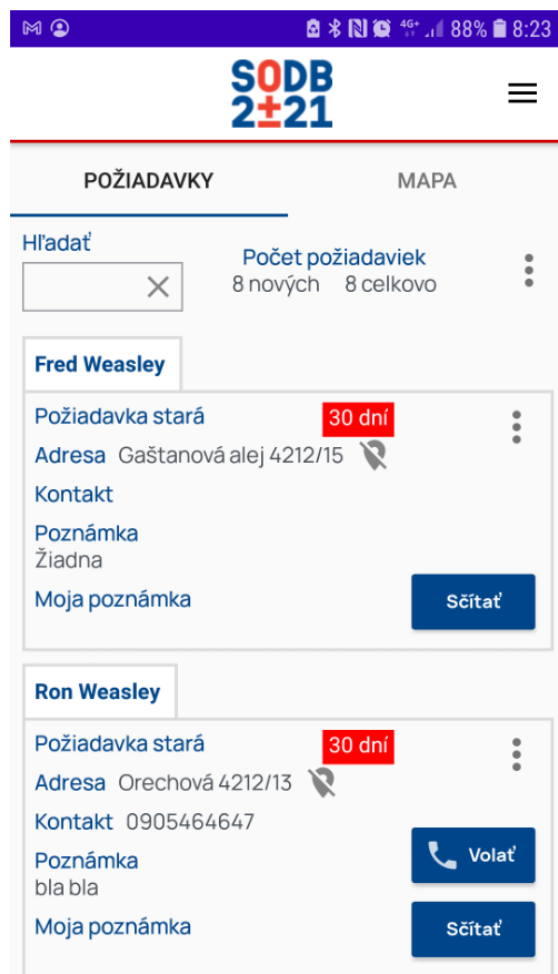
88% 8:23

SODB
2±21

POŽIADAVKY MAPA

Hľadať

Počet požiadaviek
8 nových 8 celkovo

Fred Weasley

Požiadavka stará 30 dní
Adresa Gaštanová alej 4212/15
Kontakt
Poznámka
Žiadna
Moja poznámka

Sčítať

Ron Weasley

Požiadavka stará 30 dní
Adresa Orechová 4212/13
Kontakt 0905464647
Poznámka
bla bla
Moja poznámka

Volať

Sčítať